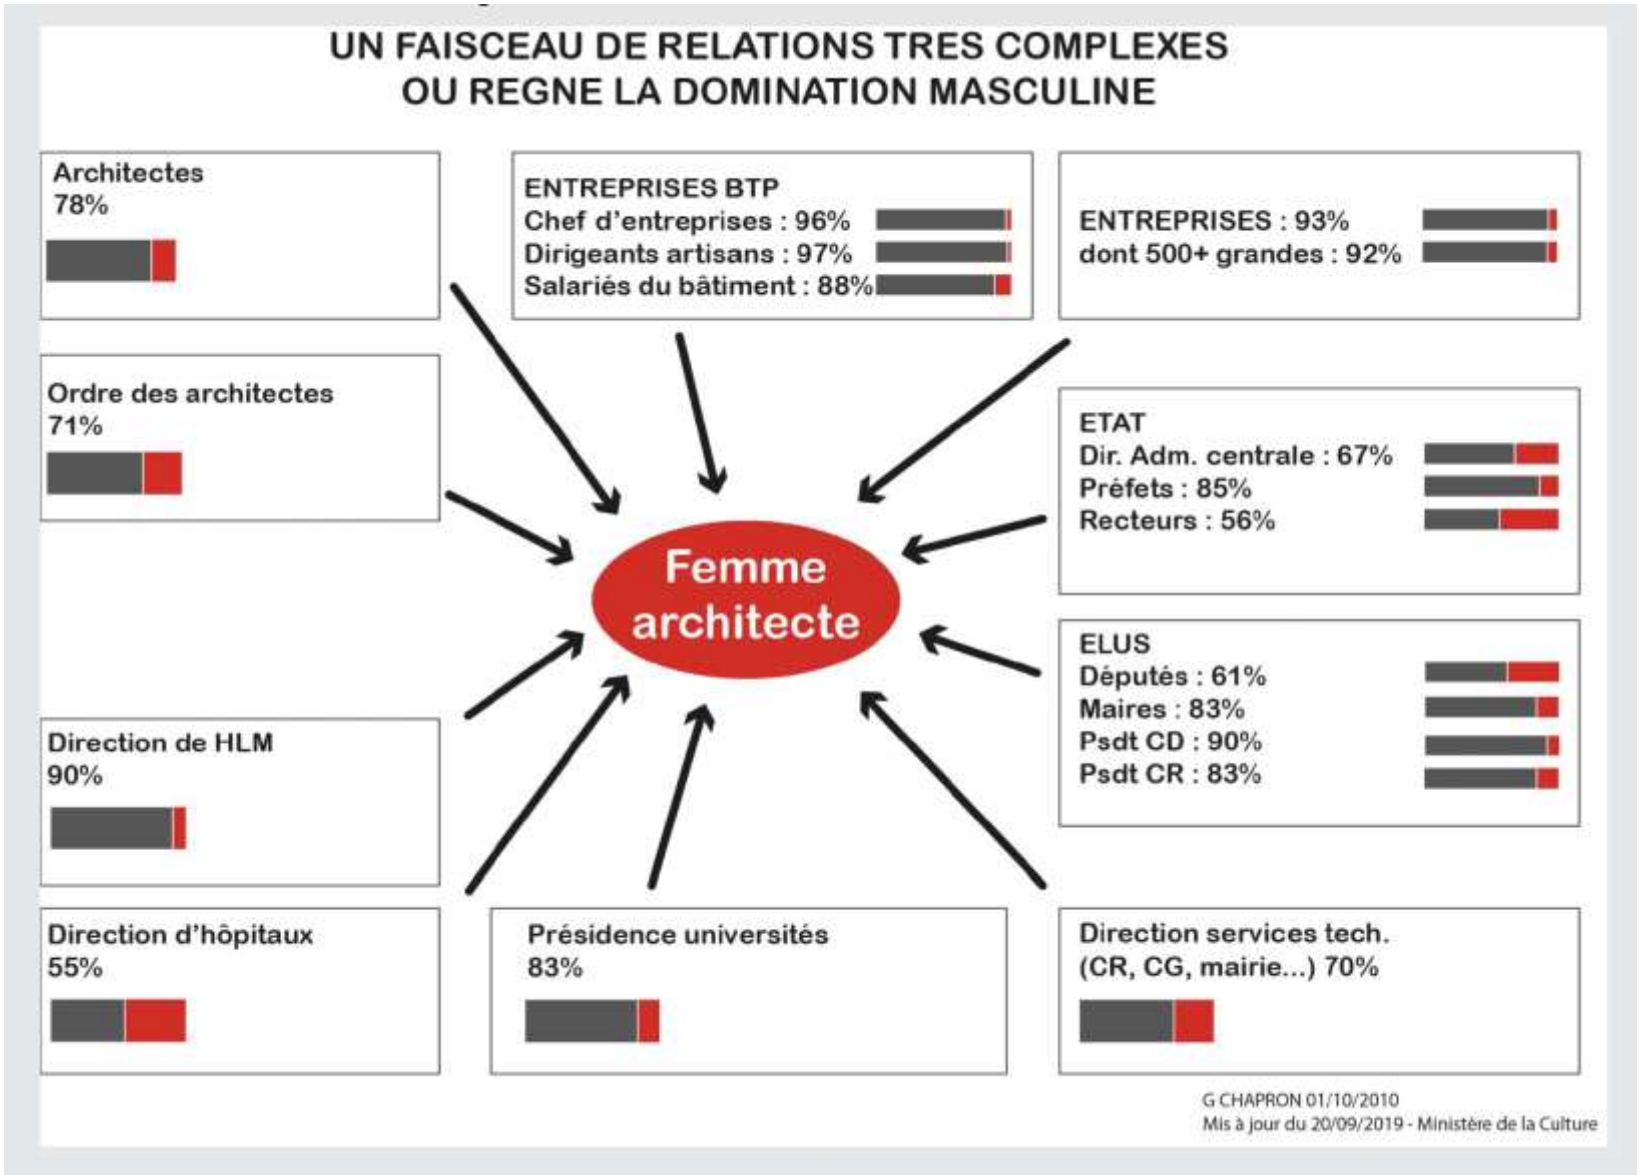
UN FAISCEAU DE RELATIONS TRES COMPLEXES
OU REGNE LA DOMINATION MASCULINE

Architectes
78%

ENTREPRISES BTP
Chef d'entreprises : 96%
Dirigeants artisans : 97%
Salariés du bâtiment : 88%

ENTREPRISES : 93%
dont 500+ grandes : 92%

Ordre des architectes
71%

ETAT
Dir. Adm. centrale : 67%
Préfets : 85%
Recteurs : 56%

Femme architecte

ELUS
Députés : 61%
Maires : 83%
Psdt CD : 90%
Psdt CR : 83%

Direction de HLM
90%

Direction d'hôpitaux
55%

Présidence universités
83%

Direction services tech.
(CR, CG, mairie...) 70%

G CHAPRON 01/10/2010
Mis à jour du 20/09/2019 - Ministère de la Culture